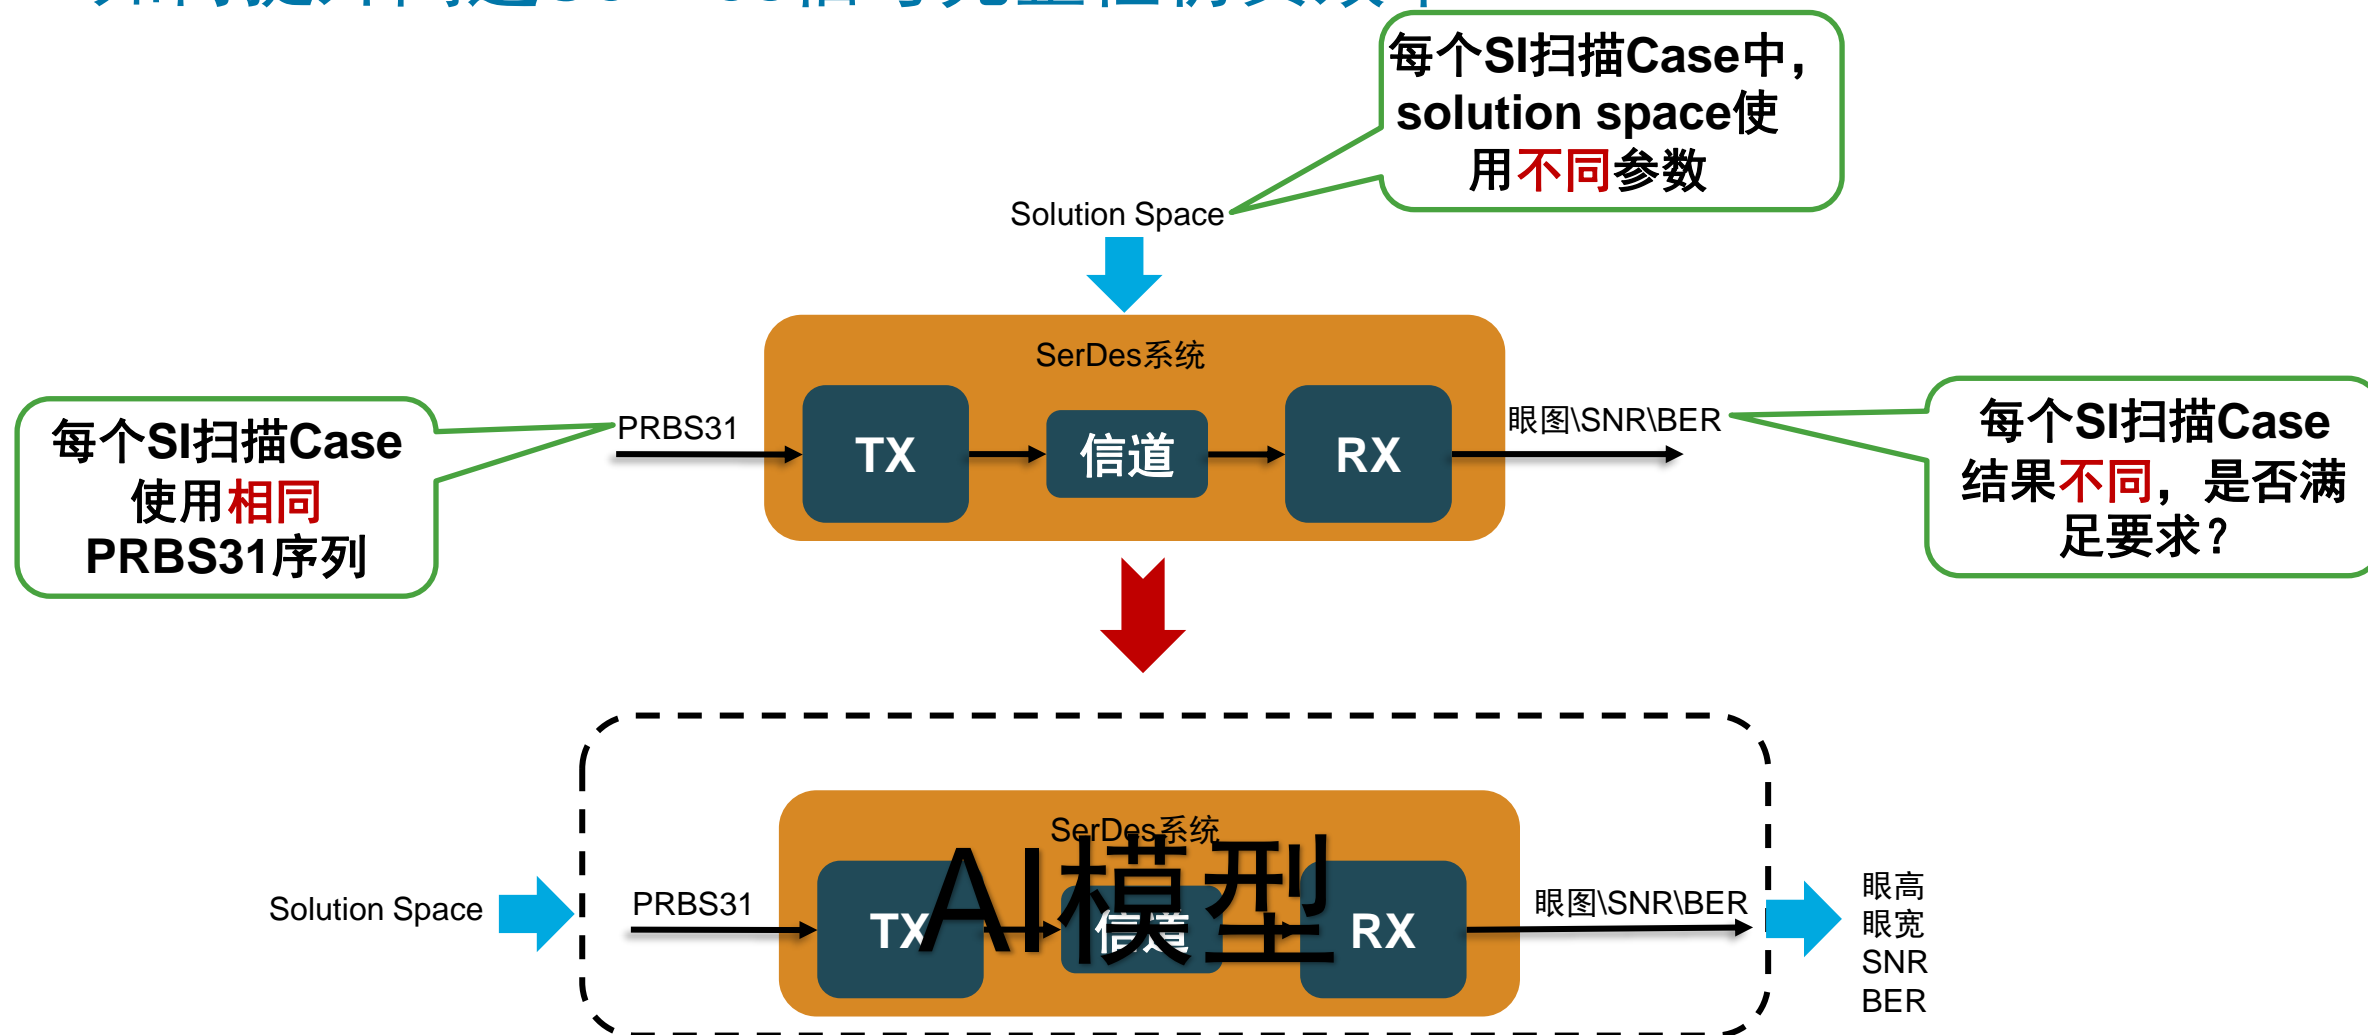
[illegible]

每个SI扫描Case中，solution space使用不同参数

Solution Space

SerDes系统

每个SI扫描Case使用相同PRBS31序列

PRBS31

TX

信道

RX

眼图\SNR\BER

每个SI扫描Case结果不同，是否满足要求？

SerDes系统

AI模型

Solution Space

PRBS31

TX

信道

RX

眼图\SNR\BER

眼高
眼宽
SNR
BER